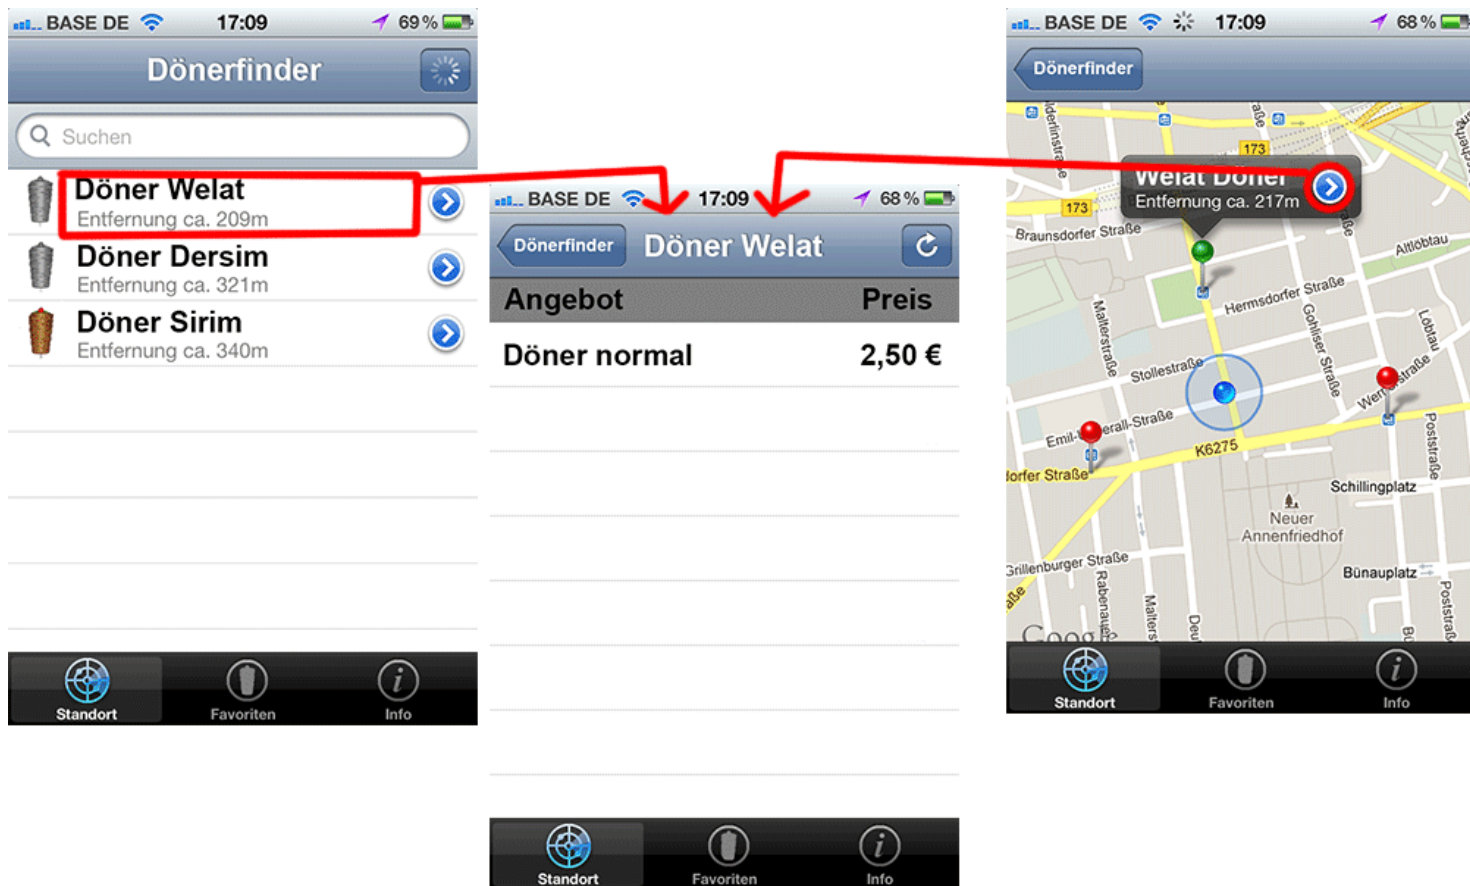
BASE DE 17:09 69 %

Dönerfinder

Suchen

Döner Welat
Entfernung ca. 209m

Döner Dersim
Entfernung ca. 321m

Döner Sirim
Entfernung ca. 340m

Standort Favoriten Info

BASE DE 17:09 68 %

Dönerfinder Döner Welat

| Angebot | Preis |
|---|---|
| Döner normal | 2,50 € |

Standort Favoriten Info

BASE DE 17:09 68 %

Dönerfinder

Welat Döner
Entfernung ca. 217m

173
173
Braunsdorfer Straße
Altlöbtau
Hermsdorfer Straße
Malterstraße
Görlitzer Straße
Stollestraße
Löbtau
Emil-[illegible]erall-Straße
Wernerstraße
K6275
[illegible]dorfer Straße
Poststraße
Schillingplatz
Neuer Annenfriedhof
Grillenburger Straße
Rabenauer
Malter
Bünauplatz
Poststraß
Goog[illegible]

Standort Favoriten Info